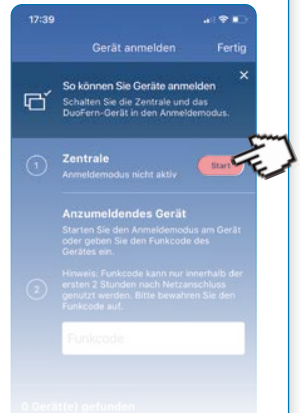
17:39

Gerät anmelden Fertig

So können Sie Geräte anmelden
Schalten Sie die Zentrale und das DuoFern-Gerät in den Anmeldemodus.

×

1
Zentrale
Anmeldemodus nicht aktiv
Start

Anzumeldendes Gerät
Starten Sie den Anmeldemodus am Gerät oder geben Sie den Funkcode des Gerätes ein.

2
Hinweis: Funkcode kann nur innerhalb der ersten 2 Stunden nach Netzanschluss genutzt werden. Bitte bewahren Sie den Funkcode auf.

Funkcode

0 Gerät(e) gefunden